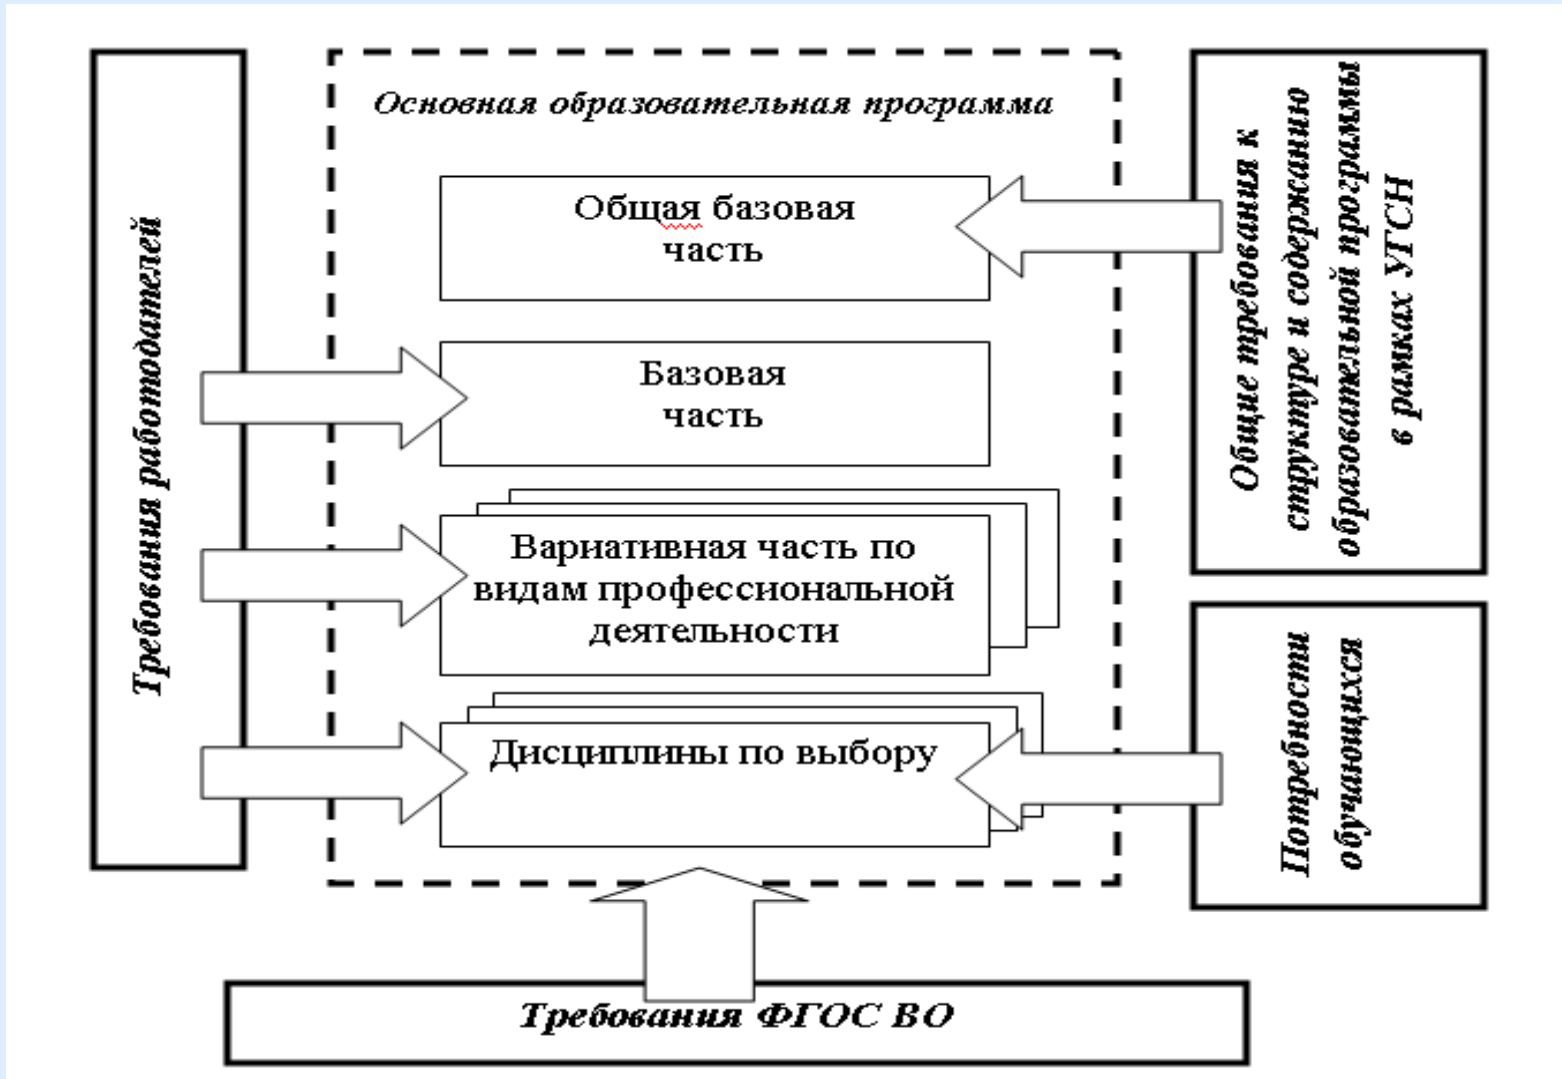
Основная образовательная программа

Требования работодателей

Общая базовая часть

Базовая часть

Вариативная часть по видам профессиональной деятельности

Дисциплины по выбору

Общие требования к структуре и содержанию образовательной программы в рамках УГСН

Потребности обучающихся

Требования ФГОС ВО